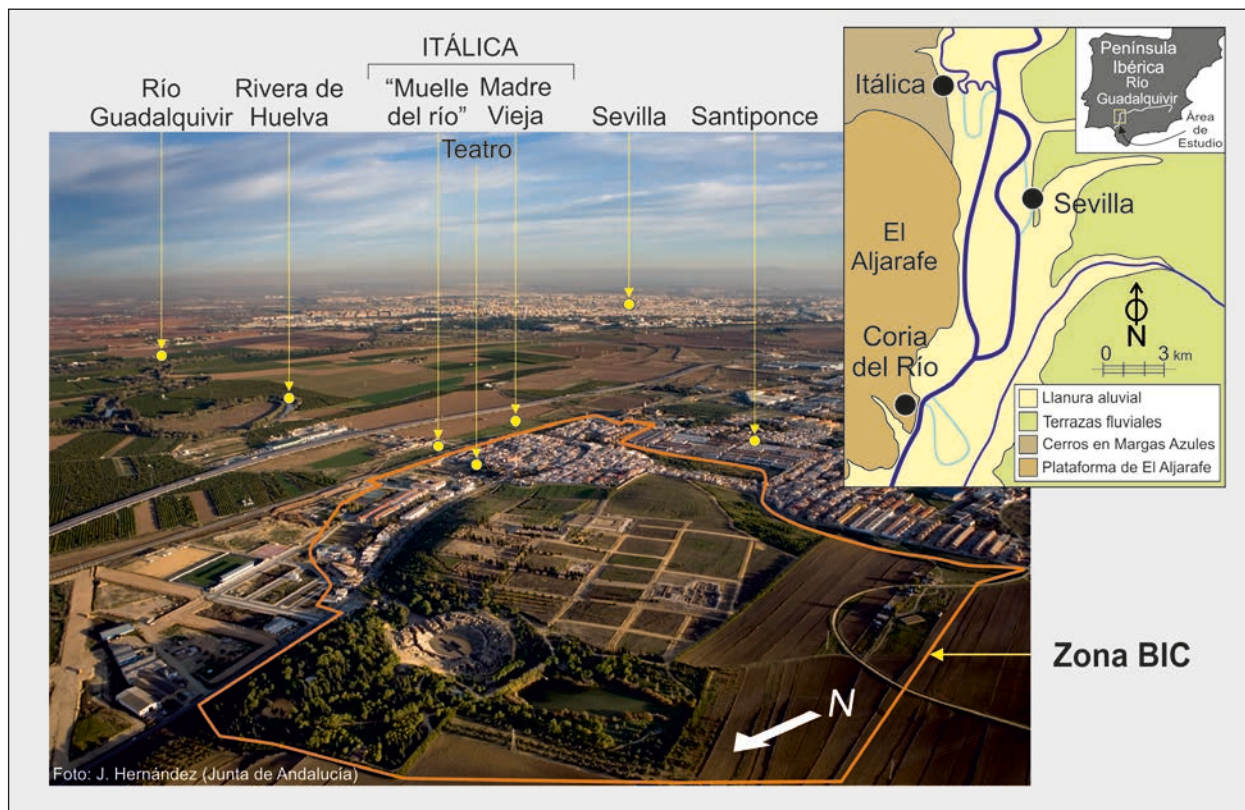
ITÁLICA

Río Guadalquivir

Rivera de Huelva

"Muelle del río"

Madre Vieja

Teatro

Sevilla

Santiponce

Itálica

Península Ibérica

Río Guadalquivir

Área de Estudio

Sevilla

El Aljarafe

Coria del Río

N

0 3 km

Llanura aluvial

Terrazas fluviales

Cerros en Margas Azules

Plataforma de El Aljarafe

Zona BIC

N

Foto: J. Hernández (Junta de Andalucía)